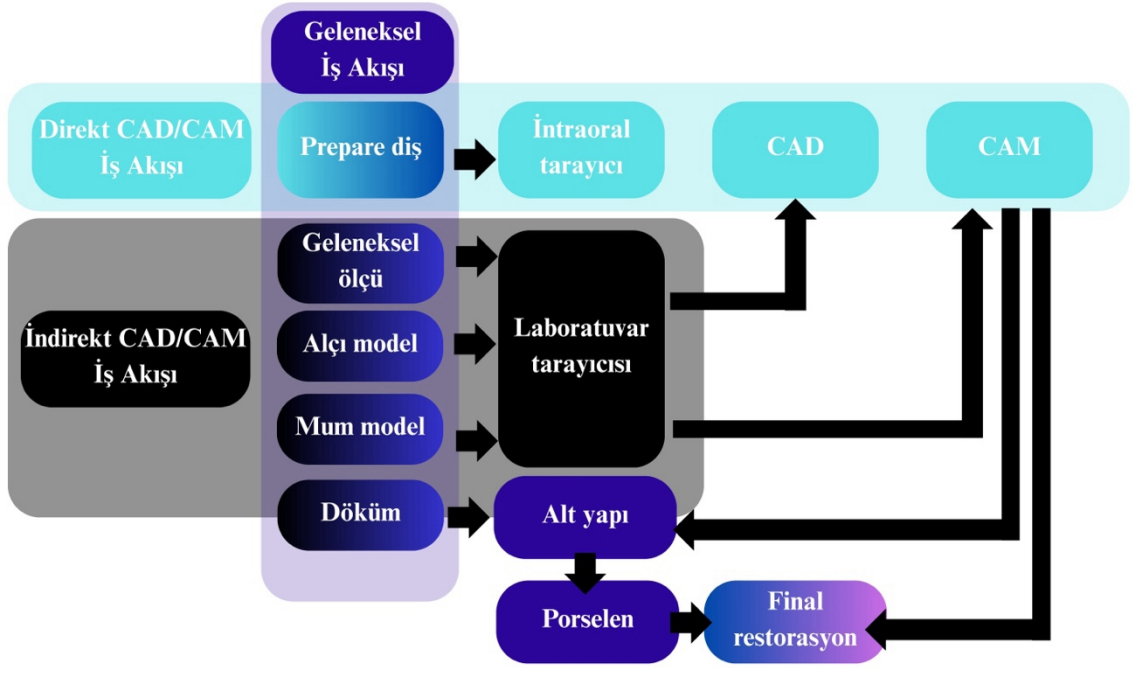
Geleneksel İş Akışı

Direkt CAD/CAM İş Akışı

Prepare diş

İntraoral tarayıcı

CAD

CAM

Geleneksel ölçü

İndirekt CAD/CAM İş Akışı

Alçı model

Laboratuvar tarayıcısı

Mum model

Döküm

Alt yapı

Porselen

Final restorasyon